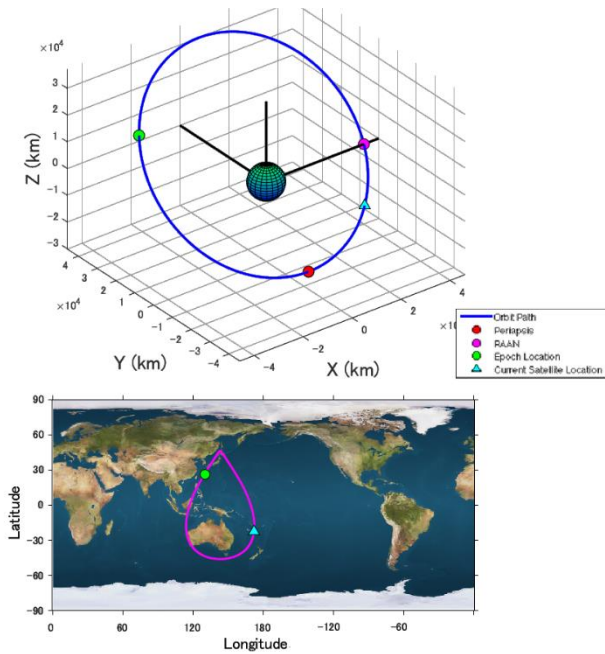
$\times10^4$
3
2
1
0
-1
-2
-3
Z (km)
$\times10^4$
4
3
2
1
0
-1
-2
-3
-4
Y (km)
-4
-2
0
2
4
$\times10^4$
X (km)

Orbit Path
Periapsis
RAAN
Epoch Location
Current Satellite Location

90
60
30
0
-30
-60
-90
Latitude
0
60
120
180
-120
-60
Longitude